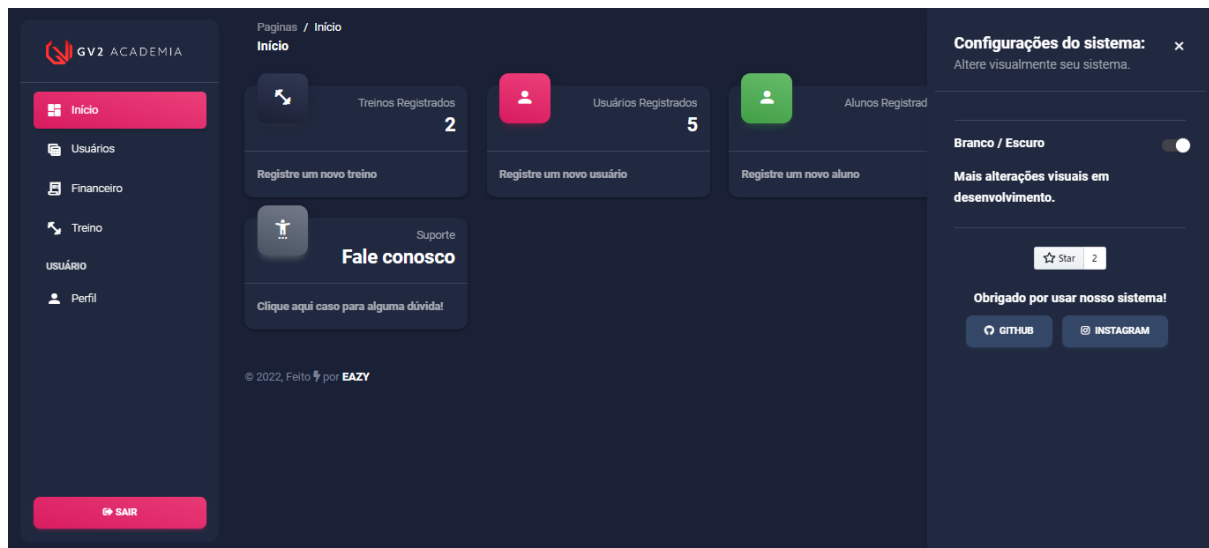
GV2 ACADEMIA

Início
Usuários
Financeiro
Treino
USUÁRIO
Perfil

SAIR

Paginas / Início
Início

Treinos Registrados
2
Registre um novo treino

Usuários Registrados
5
Registre um novo usuário

Alunos Registrad
Registre um novo aluno

Suporte
Fale conosco
Clique aqui caso para alguma dúvida!

© 2022, Feito por EAZY

Configurações do sistema:
Altere visualmente seu sistema.
×

Branco / Escuro

Mais alterações visuais em desenvolvimento.

Star 2

Obrigado por usar nosso sistema!

GITHUB
INSTAGRAM